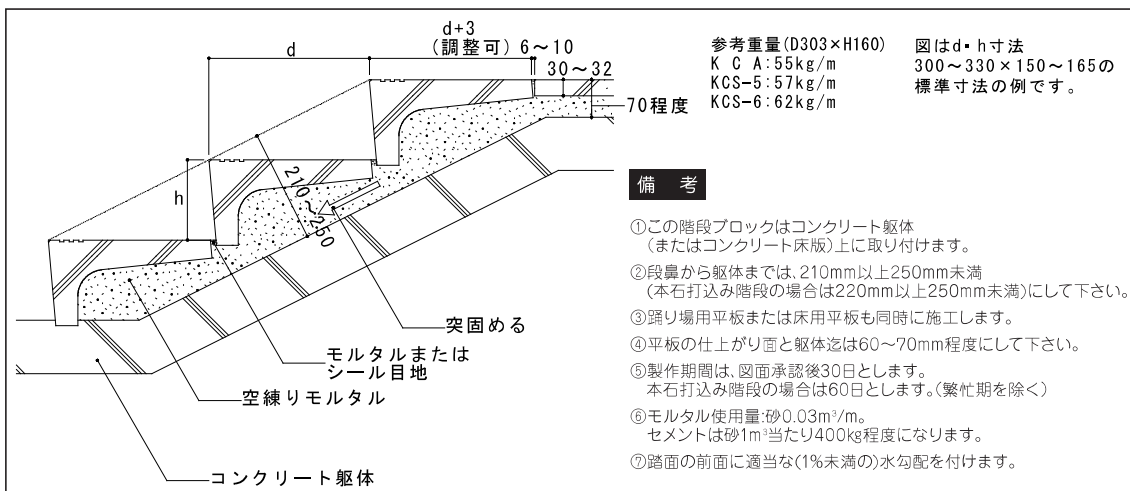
d+3
(調整可) 6～10
d
30～32
70程度
h
210～250
突固める
モルタルまたは
シール目地
空練りモルタル
コンクリート躯体

参考重量(D303×H160)
K C A:55kg/m
KCS-5:57kg/m
KCS-6:62kg/m

図はd・h寸法
300～330×150～165の
標準寸法の例です。

備 考

①この階段ブロックはコンクリート躯体（またはコンクリート床版）上に取り付けます。

②段鼻から躯体までは、210mm以上250mm未満（本石打込み階段の場合は220mm以上250mm未満）にして下さい。

③踊り場用平板または床用平板も同時に施工します。

④平板の仕上がり面と躯体迄は60～70mm程度にして下さい。

⑤製作期間は、図面承認後30日とします。本石打込み階段の場合は60日とします。（繁忙期を除く）

⑥モルタル使用量:砂0.03m$^3$/m。セメントは砂1m$^3$当たり400kg程度になります。

⑦踏面の前面に適当な(1%未満の)水勾配を付けます。